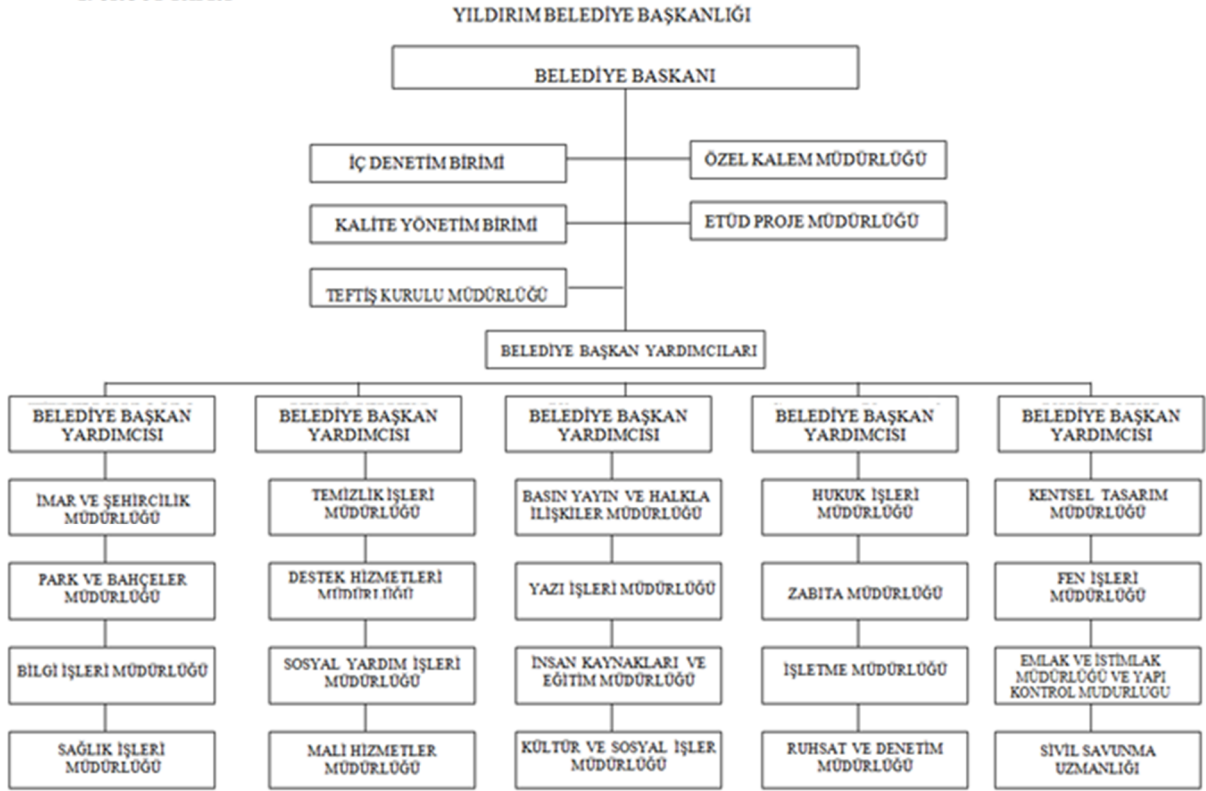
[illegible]

YILDIRIM BELEDİYE BAŞKANLIĞI

BELEDİYE BAŞKANI

İÇ DENETİM BİRİMİ

ÖZEL KALEM MÜDÜRLÜĞÜ

KALİTE YÖNETİM BİRİMİ

ETÜD PROJE MÜDÜRLÜĞÜ

TEFTİŞ KURULU MÜDÜRLÜĞÜ

BELEDİYE BAŞKAN YARDIMCILARI

BELEDİYE BAŞKAN YARDIMCISI

İMAR VE ŞEHİRCİLİK MÜDÜRLÜĞÜ

PARK VE BAHÇELER MÜDÜRLÜĞÜ

BİLGİ İŞLERİ MÜDÜRLÜĞÜ

SAĞLIK İŞLERİ MÜDÜRLÜĞÜ

BELEDİYE BAŞKAN YARDIMCISI

TEMİZLİK İŞLERİ MÜDÜRLÜĞÜ

DESTEK HİZMETLERİ MÜDÜRLÜĞÜ

SOSYAL YARDIM İŞLERİ MÜDÜRLÜĞÜ

MALİ HİZMETLER MÜDÜRLÜĞÜ

BELEDİYE BAŞKAN YARDIMCISI

BASIN YAYIN VE HALKLA İLİŞKİLER MÜDÜRLÜĞÜ

YAZI İŞLERİ MÜDÜRLÜĞÜ

İNSAN KAYNAKLARI VE EĞİTİM MÜDÜRLÜĞÜ

KÜLTÜR VE SOSYAL İŞLER MÜDÜRLÜĞÜ

BELEDİYE BAŞKAN YARDIMCISI

HUKUK İŞLERİ MÜDÜRLÜĞÜ

ZABITA MÜDÜRLÜĞÜ

İŞLETME MÜDÜRLÜĞÜ

RUHSAT VE DENETİM MÜDÜRLÜĞÜ

BELEDİYE BAŞKAN YARDIMCISI

KENTSEL TASARIM MÜDÜRLÜĞÜ

FEN İŞLERİ MÜDÜRLÜĞÜ

EMLAK VE İSTİMLAK MÜDÜRLÜĞÜ VE YAPI KONTROL MUDURLUGU

SİVİL SAVUNMA UZMANLIĞI